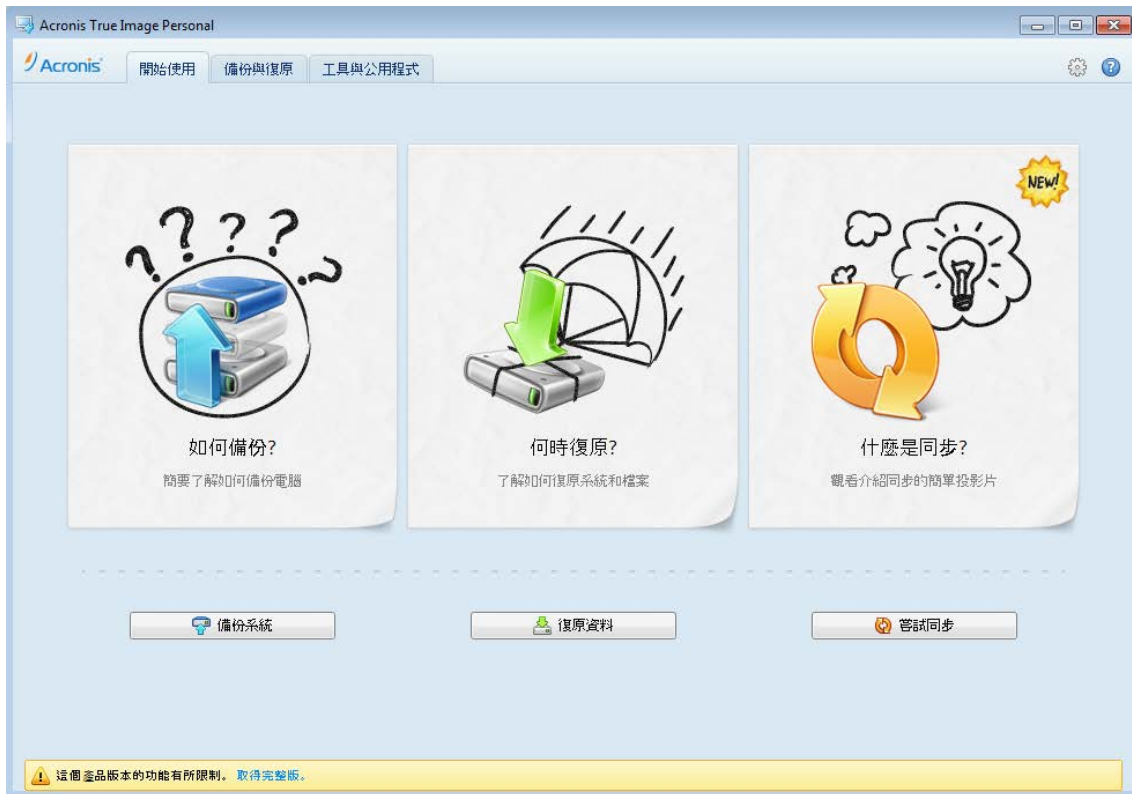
Acronis True Image Personal

Acronis

開始使用 備份與復原 工具與公用程式

NEW!

如何備份?

簡要了解如何備份電腦

何時復原?

了解如何復原系統和檔案

什麼是同步?

觀看介紹同步的簡單投影片

備份系統

復原資料

嘗試同步

這個產品版本的功能有所限制。 取得完整版。